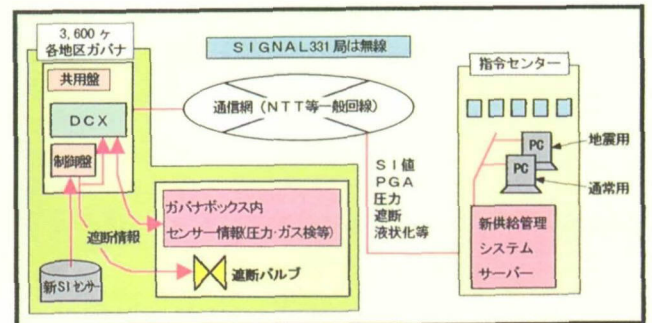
3，600ヶ
各地区ガバナ

SIGNAL331局は無線

指令センター

共用盤

DCX

通信網（NTT等一般回線）

制御盤

PC

地震用

PC

通常用

SI値
PGA
圧力
遮断
液状化等

ガバナボックス内
センサー情報(圧力・ガス検等)

遮断情報

新供給管理
システム
サーバー

新SIセンサー

遮断バルブ